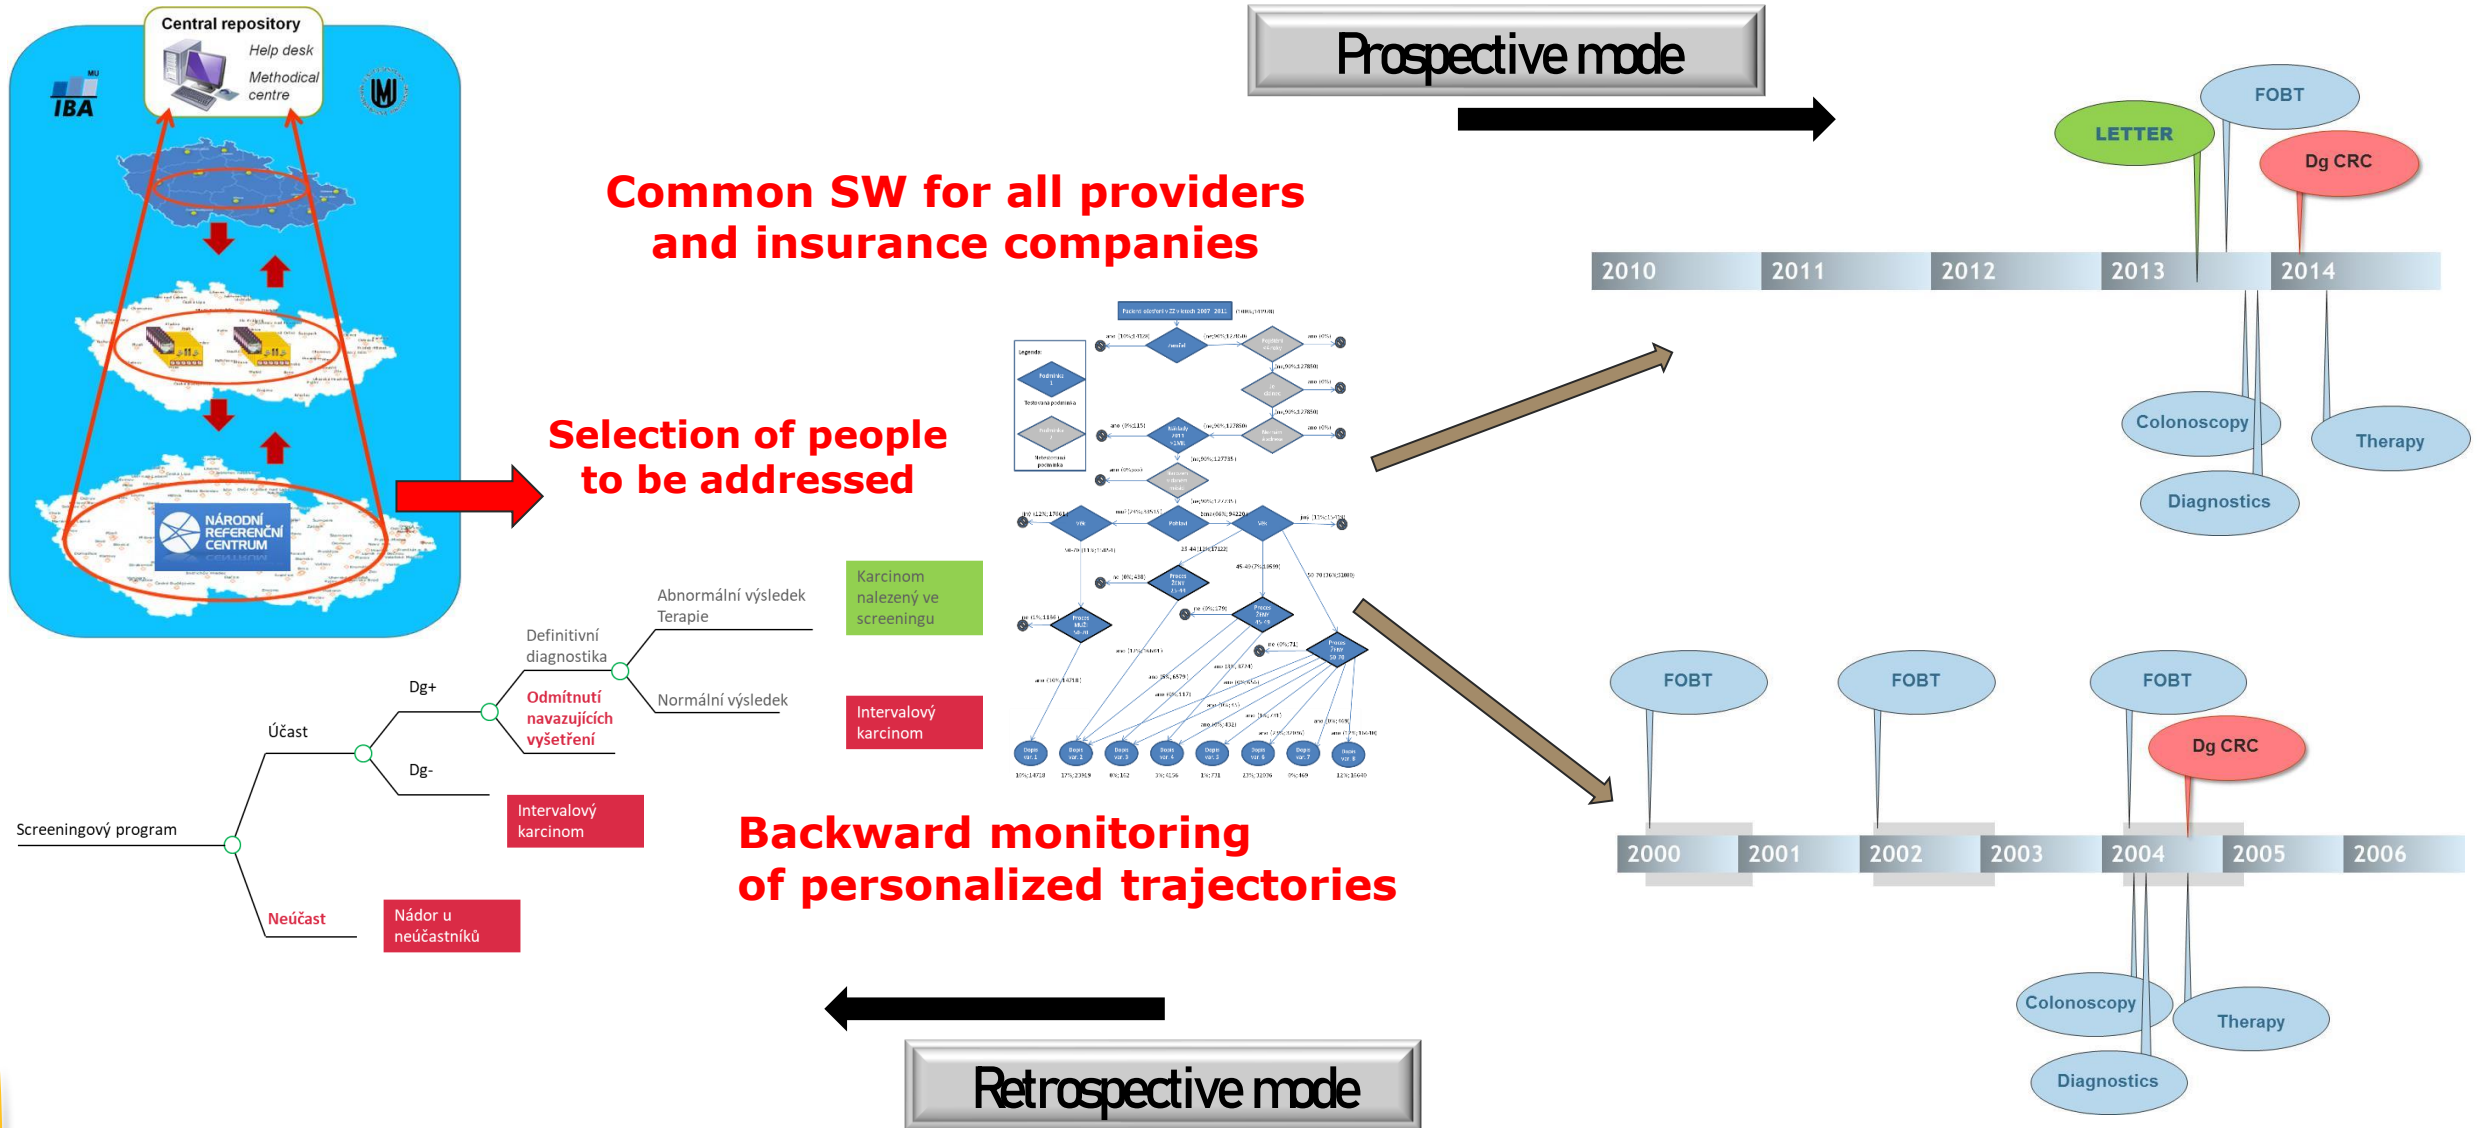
Central repository
Help desk
Methodical centre

IBA

NÁRODNÍ REFERENČNÍ CENTRUM

Prospective mode

Common SW for all providers and insurance companies

Selection of people to be addressed

LETTER
FOBT
Dg CRC

2010
2011
2012
2013
2014

Colonoscopy
Therapy
Diagnostics

Abnormální výsledek
Terapie

Karcinom nalezený ve screeningu

Definitivní diagnostika

Dg+

Odmítnutí navazujících vyšetření

Normální výsledek

Intervalový karcinom

Účast

Dg-

Intervalový karcinom

Screeningový program

Neúčast

Nádor u neúčastníků

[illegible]

Backward monitoring of personalized trajectories

FOBT
FOBT
FOBT
Dg CRC

2000
2001
2002
2003
2004
2005
2006

Colonoscopy
Therapy
Diagnostics

Retrospective mode